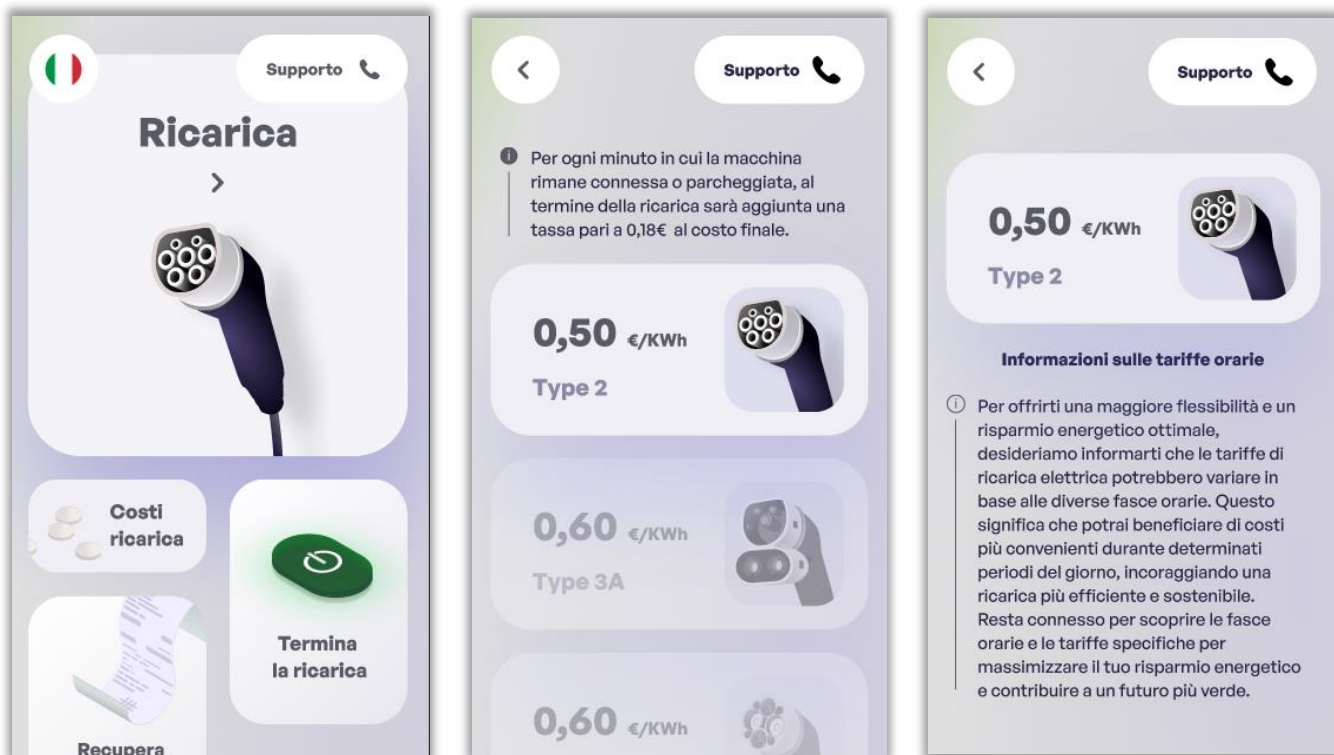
Supporto

Ricarica

Costi ricarica

Termina la ricarica

Recupera

Supporto

Per ogni minuto in cui la macchina rimane connessa o parcheggiata, al termine della ricarica sarà aggiunta una tassa pari a 0,18€ al costo finale.

0,50 €/KWh

Type 2

0,60 €/KWh

Type 3A

0,60 €/KWh

Supporto

0,50 €/KWh

Type 2

Informazioni sulle tariffe orarie

Per offrirti una maggiore flessibilità e un risparmio energetico ottimale, desideriamo informarti che le tariffe di ricarica elettrica potrebbero variare in base alle diverse fasce orarie. Questo significa che potrai beneficiare di costi più convenienti durante determinati periodi del giorno, incoraggiando una ricarica più efficiente e sostenibile. Resta connesso per scoprire le fasce orarie e le tariffe specifiche per massimizzare il tuo risparmio energetico e contribuire a un futuro più verde.